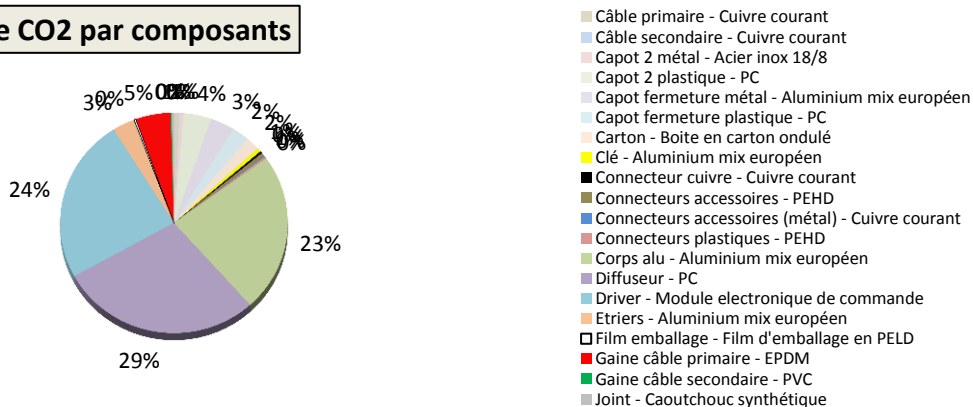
e CO2 par composants

3% 0% 5% 0% 0% 0% 4% 3% 2% 2% 0% 0%

24%

23%

29%

Câble primaire - Cuivre courant
Câble secondaire - Cuivre courant
Capot 2 métal - Acier inox 18/8
Capot 2 plastique - PC
Capot fermeture métal - Aluminium mix européen
Capot fermeture plastique - PC
Carton - Boite en carton ondulé
Clé - Aluminium mix européen
Connecteur cuivre - Cuivre courant
Connecteurs accessoires - PEHD
Connecteurs accessoires (métal) - Cuivre courant
Connecteurs plastiques - PEHD
Corps alu - Aluminium mix européen
Diffuseur - PC
Driver - Module electronique de commande
Etriers - Aluminium mix européen
Film emballage - Film d'emballage en PELD
Gaine câble primaire - EPDM
Gaine câble secondaire - PVC
Joint - Caoutchouc synthétique